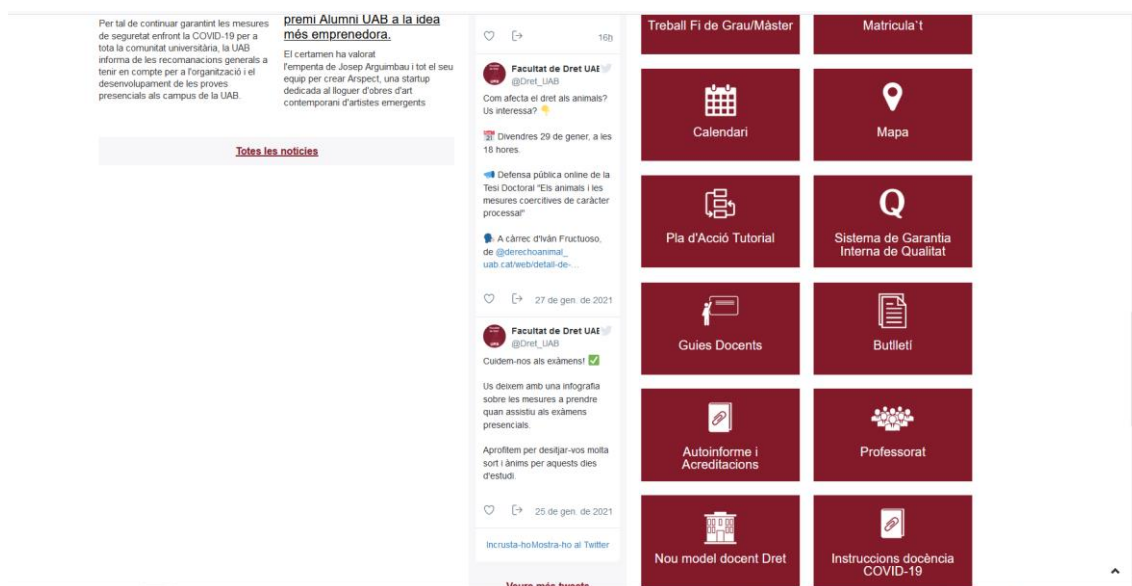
Per tal de continuar garantint les mesures de seguretat enfront la COVID-19 per a tota la comunitat universitària, la UAB informa de les recomanacions generals a tenir en compte per a l'organització i el desenvolupament de les proves presencials als campus de la UAB.

premi Alumni UAB a la idea més emprenedora.

El certamen ha valorat l'empenta de Josep Arguimbau i tot el seu equip per crear Arspect, una startup dedicada al lloguer d'obres d'art contemporani d'artistes emergents

Totes les notícies

16h

Facultat de Dret UAB
@Dret_UAB

Com afecta el dret als animals? Us interessa? 👇

📅 Divendres 29 de gener, a les 18 hores.

📢 Defensa pública online de la Tesi Doctoral "Els animals i les mesures coercitives de caràcter processal"

🗣 A càrrec d'Iván Fructuoso, de @derechoanimal_ uab.cat/web/detall-de-...

27 de gen. de 2021

Facultat de Dret UAB
@Dret_UAB

Cuidem-nos als exàmens! ✅

Us deixem amb una infografia sobre les mesures a prendre quan assistiu als exàmens presencials.

Aprofitem per desitjar-vos molta sort i ànims per aquests dies d'estudi.

25 de gen. de 2021

Incrusta-ho Mostra-ho al Twitter

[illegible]

Treball Fi de Grau/Màster

Matricula't

Calendari

Mapa

Pla d'Acció Tutorial

Sistema de Garantia Interna de Qualitat

Guies Docents

Butlletí

Autoinforme i Acreditacions

Professorat

Nou model docent Dret

Instruccions docència COVID-19